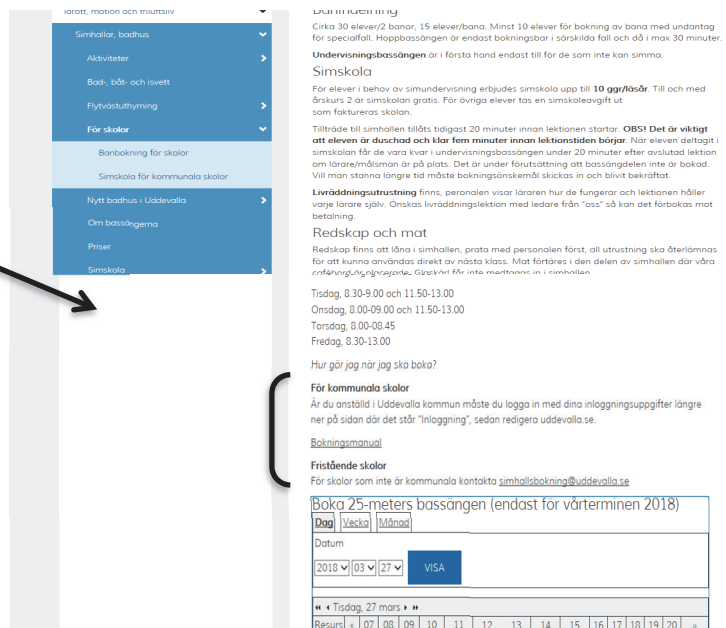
Idrott, motion och friluftsliv
Simhallar, badhus
Aktiviteter
Bad-, båt- och isvett
Flytvästuthyrning
För skolor
Banbokning för skolor
Simskola för kommunala skolor
Nytt badhus i Uddevalla
Om bassängerna
Priser
Simskola

Banindelning
Cirka 30 elever/2 banor, 15 elever/bana. Minst 10 elever för bokning av bana med undantag för specialfall. Hoppbassängen är endast bokningsbar i särskilda fall och då i max 30 minuter.

Undervisningsbassängen är i första hand endast till för de som inte kan simma.

Simskola
För elever i behov av simundervisning erbjudes simskola upp till 10 ggr/läsår. Till och med årskurs 2 är simskolan gratis. För övriga elever tas en simskoleavgift ut som faktureras skolan.

Tillträde till simhallen tillåts tidigast 20 minuter innan lektionen startar. OBS! Det är viktigt att eleven är duschad och klar fem minuter innan lektionstiden börjar. När eleven deltagit i simskolan får de vara kvar i undervisningsbassängen under 20 minuter efter avslutad lektion om lärare/målsman är på plats. Det är under förutsättning att bassängdelen inte är bokad. Vill man stanna längre tid måste bokningsönskemål skickas in och blivit bekräftat.

Livräddningsutrustning finns, personalen visar läraren hur de fungerar och lektionen håller varje lärare själv. Önskas livräddningslektion med ledare från "oss" så kan det förbokas mot betalning.

Redskap och mat
Redskap finns att låna i simhallen, prata med personalen först, all utrustning ska återlämnas för att kunna användas direkt av nästa klass. Mat förtäres i den delen av simhallen där våra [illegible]

Tisdag, 8.30-9.00 och 11.50-13.00
Onsdag, 8.00-09.00 och 11.50-13.00
Torsdag, 8.00-08.45
Fredag, 8.30-13.00

Hur gör jag när jag ska boka?

För kommunala skolor
Är du anställd i Uddevalla kommun måste du logga in med dina inloggningsuppgifter längre ner på sidan där det står "Inloggning", sedan redigera uddevalla.se.

Bokningsmanual

Fristående skolor
För skolor som inte är kommunala kontakta simhallsbokning@uddevalla.se

Boka 25-meters bassängen (endast för vårterminen 2018)
Dag Vecka Månad
Datum
2018 03 27 VISA
◄◄ ◄ Tisdag, 27 mars ► ►►
Resurs « 07 08 09 10 11 12 13 14 15 16 17 18 19 20 »